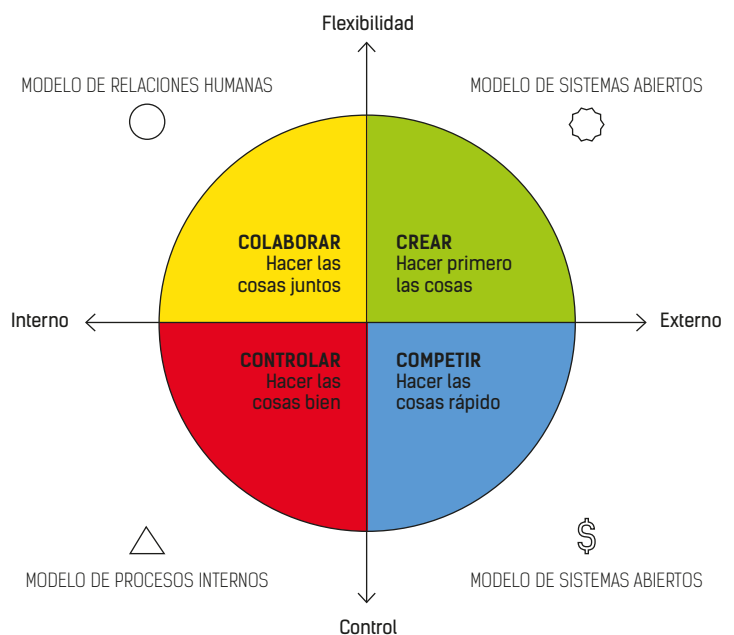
Flexibilidad

MODELO DE RELACIONES HUMANAS

MODELO DE SISTEMAS ABIERTOS

COLABORAR
Hacer las cosas juntos

CREAR
Hacer primero las cosas

Interno

Externo

CONTROLAR
Hacer las cosas bien

COMPETIR
Hacer las cosas rápido

$

MODELO DE PROCESOS INTERNOS

MODELO DE SISTEMAS ABIERTOS

Control